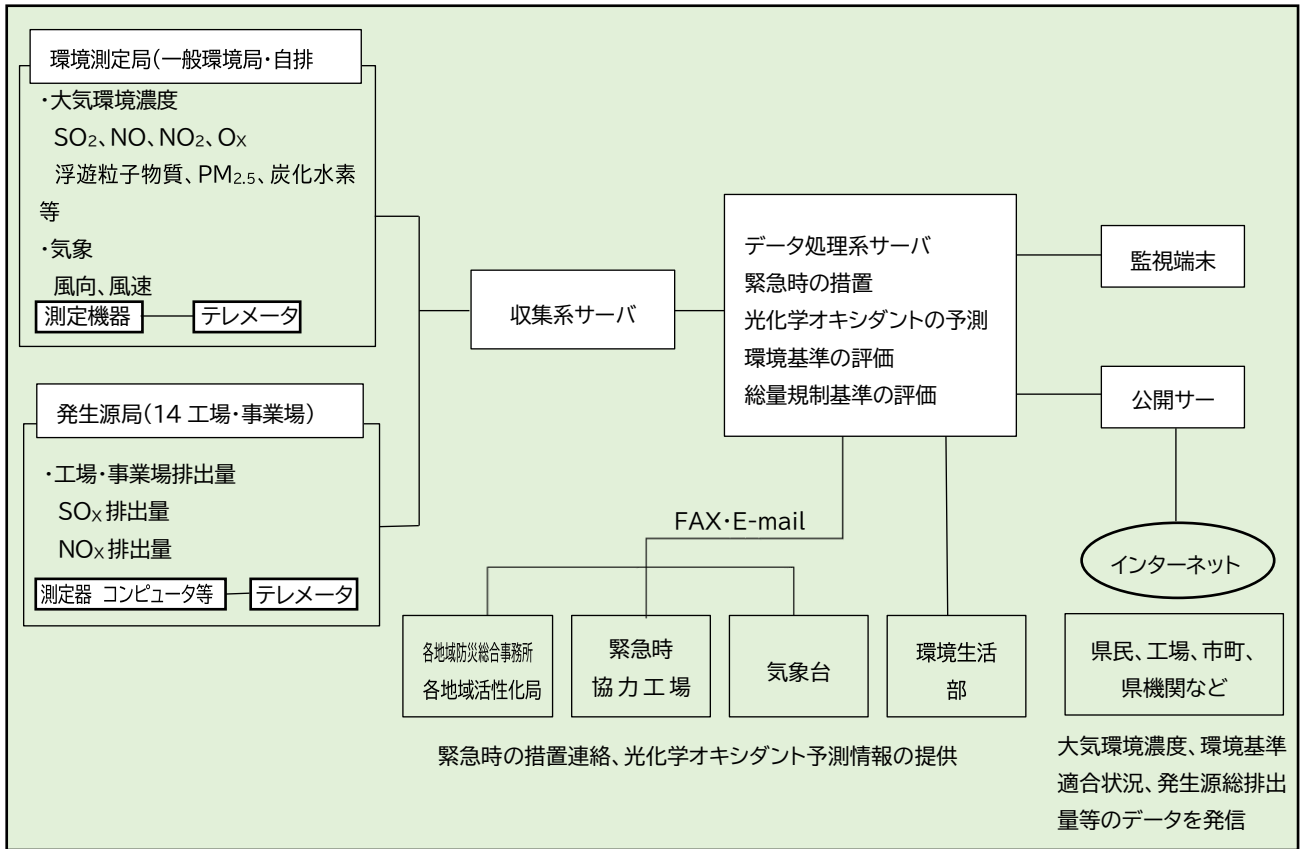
環境測定局(一般環境局・自排

・大気環境濃度
$SO_2$、NO、$NO_2$、$O_X$
浮遊粒子物質、$PM_{2.5}$、炭化水素等
・気象
風向、風速

測定機器
テレメータ

発生源局(14 工場・事業場)

・工場・事業場排出量
$SO_X$排出量
$NO_X$排出量

測定器 コンピュータ等
テレメータ

収集系サーバ

データ処理系サーバ
緊急時の措置
光化学オキシダントの予測
環境基準の評価
総量規制基準の評価

監視端末

公開サー

FAX・E-mail

インターネット

各地域防災総合事務所
各地域活性化局

緊急時
協力工場

気象台

環境生活部

県民、工場、市町、県機関など

緊急時の措置連絡、光化学オキシダント予測情報の提供

大気環境濃度、環境基準適合状況、発生源総排出量等のデータを発信